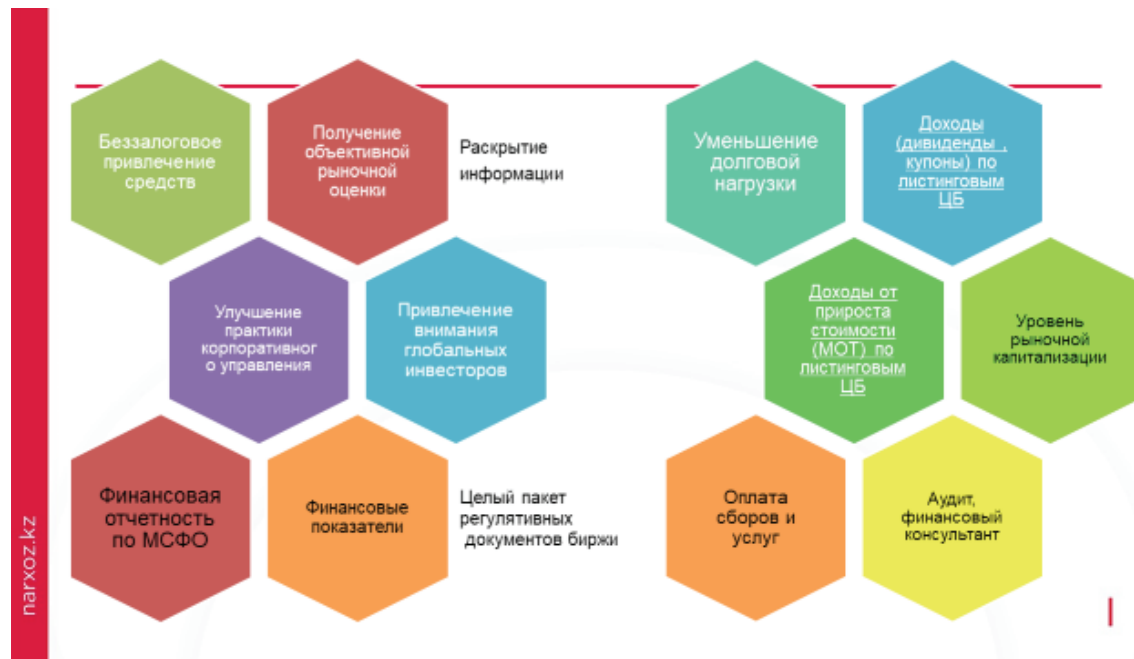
narxoz.kz

Беззалоговое привлечение средств

Получение объективной рыночной оценки

Раскрытие информации

Улучшение практики корпоративного управления

Привлечение внимания глобальных инвесторов

Финансовая отчетность по МСФО

Финансовые показатели

Целый пакет регулятивных документов биржи

Уменьшение долговой нагрузки

Доходы (дивиденды , купоны) по листинговым ЦБ

Доходы от прироста стоимости (МОТ) по листинговым ЦБ

Уровень рыночной капитализации

Оплата сборов и услуг

Аудит, финансовый консультант